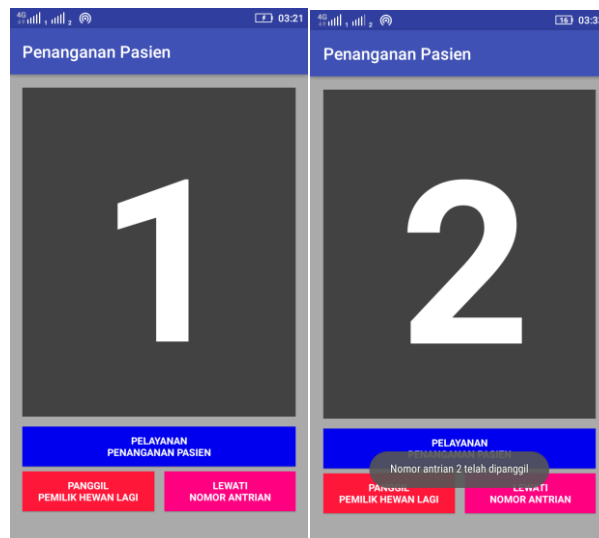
4G 1 2 03:21

Penanganan Pasien

1

PELAYANAN
PENANGANAN PASIEN

PANGGIL
PEMILIK HEWAN LAGI

LEWATI
NOMOR ANTRIAN

4G 1 2 16 03:3

Penanganan Pasien

2

PELAYANAN
PENANGANAN PASIEN

Nomor antrian 2 telah dipanggil

PANGGIL
PEMILIK HEWAN LAGI

LEWATI
NOMOR ANTRIAN